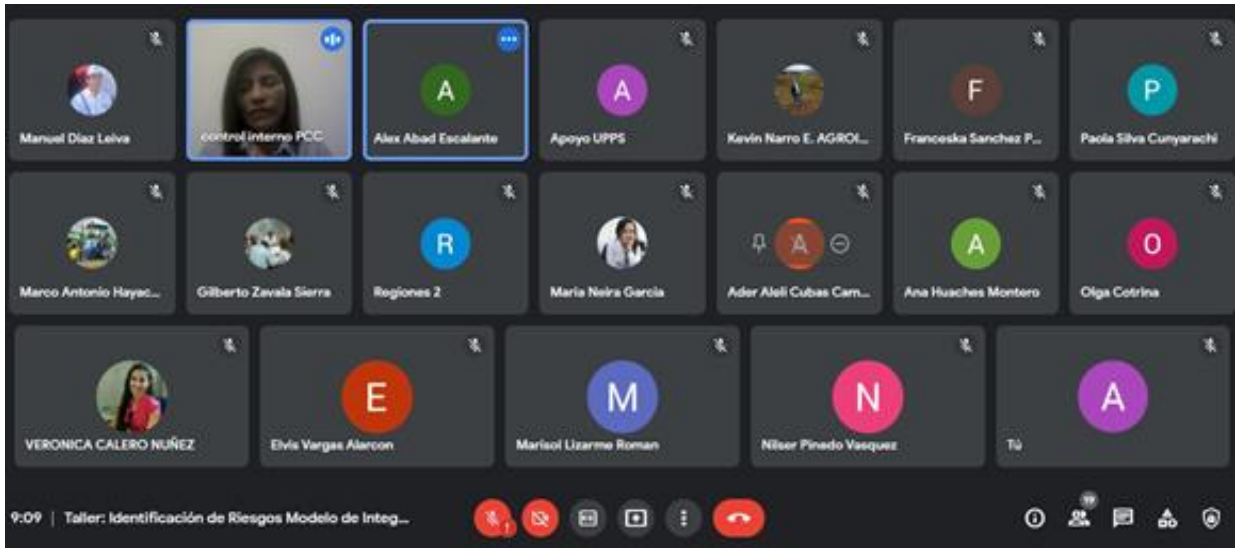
Manuel Diaz Leiva

control interno PCC

A
Alex Abad Escalante

A
Apoyo UPPS

Kevin Narro E. AGROI...

F
Franceska Sanchez P...

P
Paola Silva Cunyarachi

Marco Antonio Hayac...

Gilberto Zavala Sierra

R
Regiones 2

Maria Neira Garcia

A
Ader Aleli Cubas Cam...

A
Ana Huaches Montero

O
Olga Cotrina

VERONICA CALERO NUÑEZ

E
Elvis Vargas Alarcon

M
Marisol Lizarme Roman

N
Nilser Pinedo Vasquez

A
Tú

9:09 | Taller: Identificación de Riesgos Modelo de Integ...

19